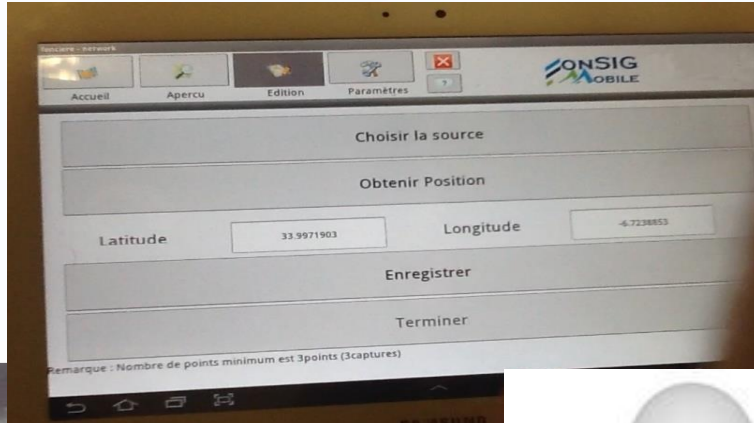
Foncière - Network

Accueil

Apercu

Edition

Paramètres

?

FONSIG MOBILE

Choisir la source

Obtenir Position

Latitude

33.9971903

Longitude

-6.7238853

Enregistrer

Terminer

Remarque : Nombre de points minimum est 3points (3captures)